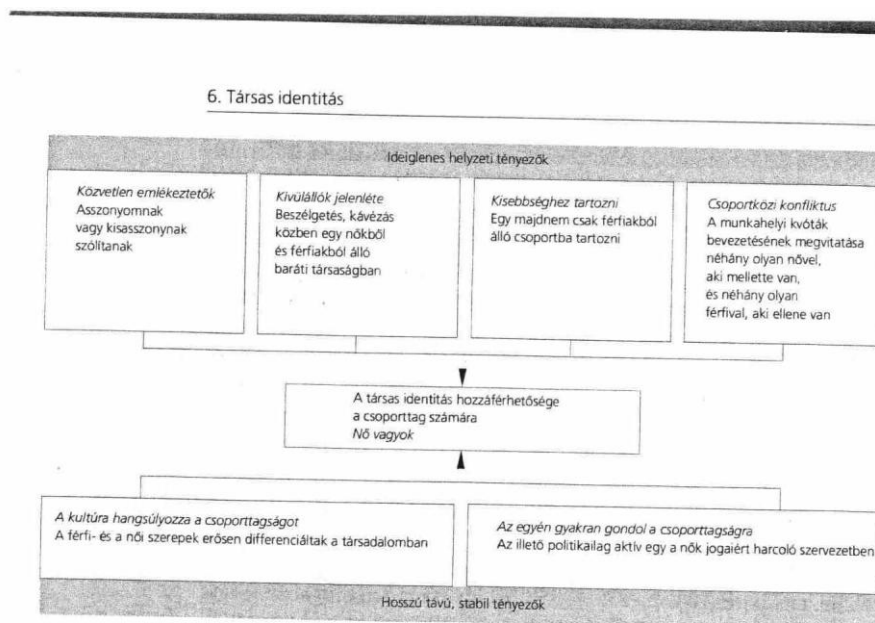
6. Társas identitás

Ideiglenes helyzeti tényezők

*Közvetlen emlékeztetők*
Asszonyomnak vagy kisasszonynak szólítanak

*Kívülállók jelenléte*
Beszélgetés, kávézás közben egy nőkből és férfiakból álló baráti társaságban

*Kisebbséghez tartozni*
Egy majdnem csak férfiakból álló csoportba tartozni

*Csoportközi konfliktus*
A munkahelyi kvóták bevezetésének megvitatása néhány olyan nővel, aki mellette van, és néhány olyan férfival, aki ellene van

A társas identitás hozzáférhetősége a csoporttag számára
*Nő vagyok*

*A kultúra hangsúlyozza a csoporttagságot*
A férfi- és a női szerepek erősen differenciáltak a társadalomban

*Az egyén gyakran gondol a csoporttagságra*
Az illető politikailag aktív egy a nők jogaiért harcoló szervezetben

Hosszú távú, stabil tényezők